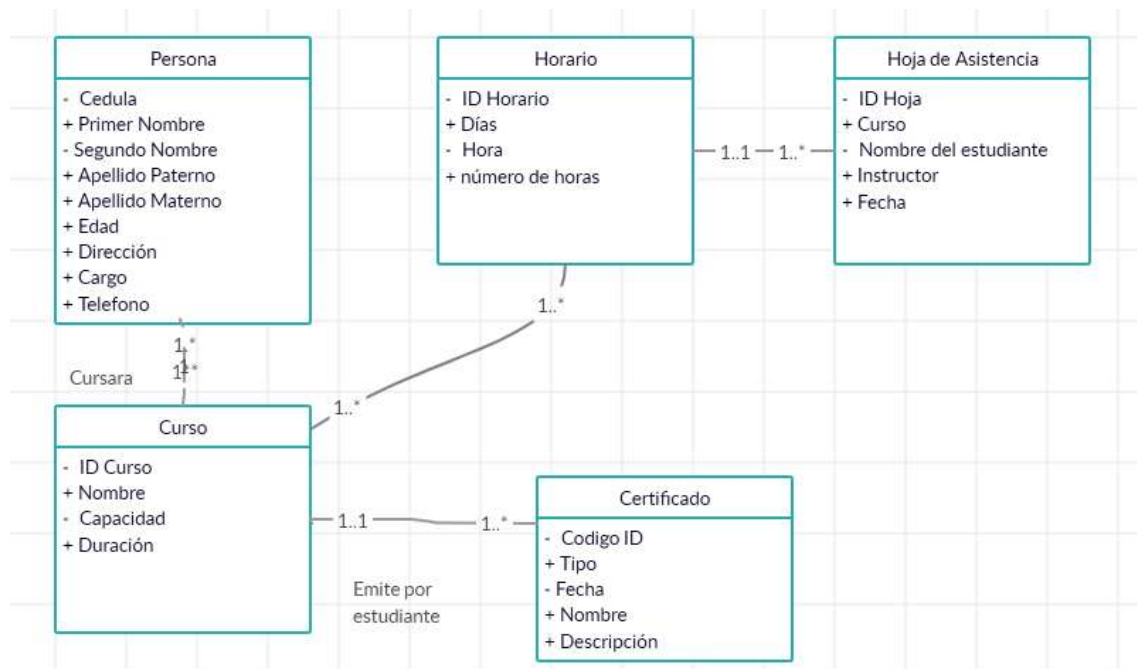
Persona
- Cedula
+ Primer Nombre
- Segundo Nombre
+ Apellido Paterno
+ Apellido Materno
+ Edad
+ Dirección
+ Cargo
+ Telefono

Horario
- ID Horario
+ Días
- Hora
+ número de horas

1..1 — 1..*

Hoja de Asistencia
- ID Hoja
+ Curso
- Nombre del estudiante
+ Instructor
+ Fecha

1..*

1..*
1..*
Cursara

1..*

Curso
- ID Curso
+ Nombre
- Capacidad
+ Duración

1..1 — 1..*

Emite por estudiante

Certificado
- Codigo ID
+ Tipo
- Fecha
+ Nombre
+ Descripción